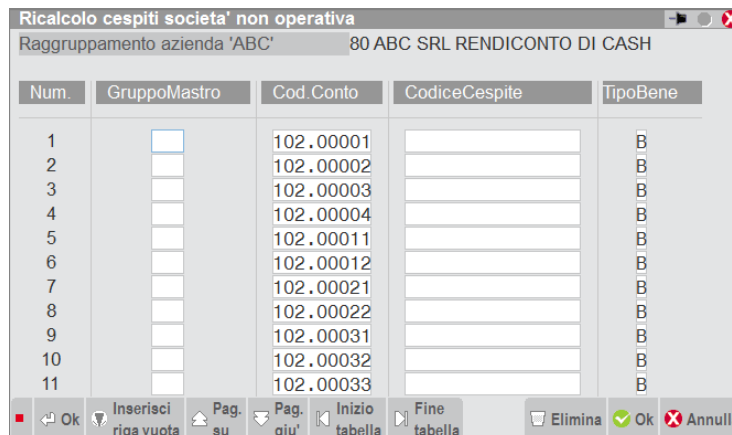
Ricalcolo cespiti societa' non operativa

Raggruppamento azienda 'ABC' 80 ABC SRL RENDICONTO DI CASH

| Num. | GruppoMastro | Cod.Conto | CodiceCespite | TipoBene |
|---|---|---|---|---|
| 1 | | 102.00001 | | B |
| 2 | | 102.00002 | | B |
| 3 | | 102.00003 | | B |
| 4 | | 102.00004 | | B |
| 5 | | 102.00011 | | B |
| 6 | | 102.00012 | | B |
| 7 | | 102.00021 | | B |
| 8 | | 102.00022 | | B |
| 9 | | 102.00031 | | B |
| 10 | | 102.00032 | | B |
| 11 | | 102.00033 | | B |

Ok Inserisci riga vuota Pag. su Pag. giu' Inizio tabella Fine tabella Elimina Ok Annull